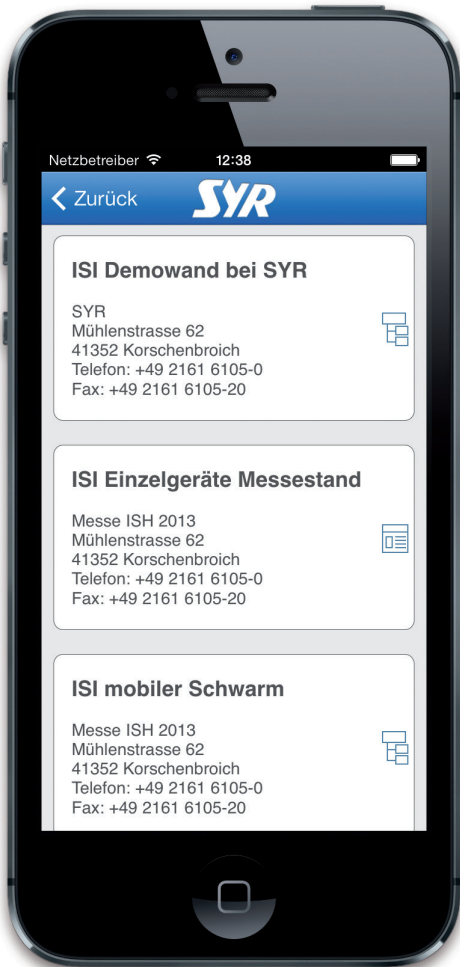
Netzbetreiber
12:38

Zurück
SYR

ISI Demowand bei SYR

SYR
Mühlenstrasse 62
41352 Korschenbroich
Telefon: +49 2161 6105-0
Fax: +49 2161 6105-20

ISI Einzelgeräte Messestand

Messe ISH 2013
Mühlenstrasse 62
41352 Korschenbroich
Telefon: +49 2161 6105-0
Fax: +49 2161 6105-20

ISI mobiler Schwarm

Messe ISH 2013
Mühlenstrasse 62
41352 Korschenbroich
Telefon: +49 2161 6105-0
Fax: +49 2161 6105-20